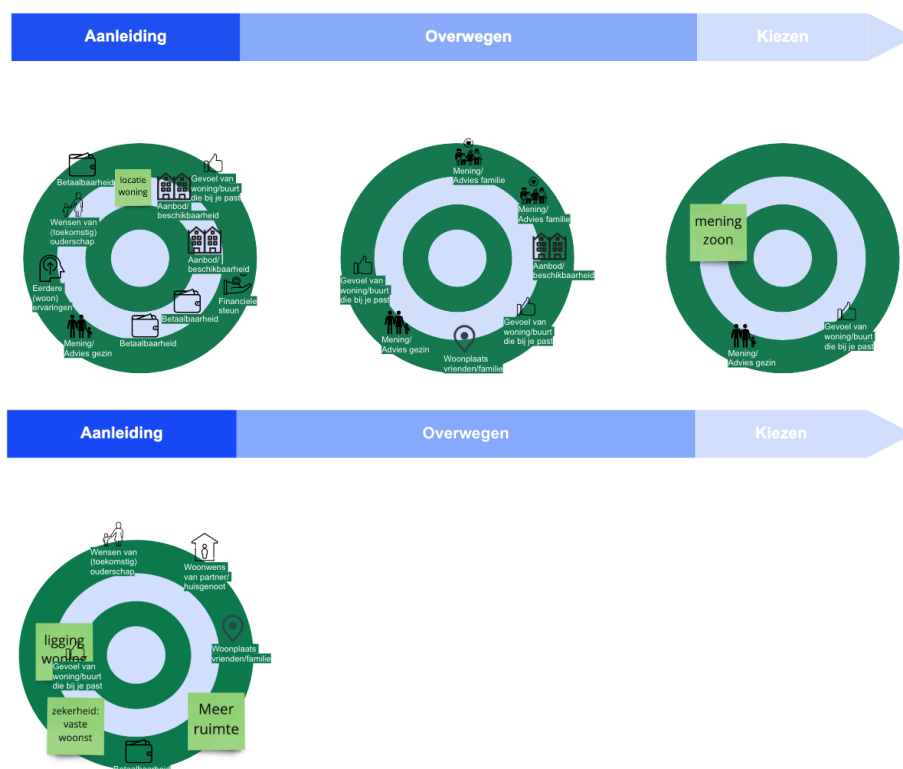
Aanleiding

Overwegen

Kiezen

Betaalbaarheid

locatie woning

Gevoel van woning/buurt die bij je past

Aanbod/ beschikbaarheid

Wensen van (toekomstig) ouderschap

Aanbod/ beschikbaarheid

Eerdere (woon) ervaringen

Financiele steun

Betaalbaarheid

Betaalbaarheid

Mening/ Advies gezin

Mening/ Advies familie

Mening/ Advies familie

Aanbod/ beschikbaarheid

Gevoel van woning/buurt die bij je past

Gevoel van woning/buurt die bij je past

Mening/ Advies gezin

Woonplaats vrienden/familie

mening zoon

Gevoel van woning/buurt die bij je past

Mening/ Advies gezin

Aanleiding

Overwegen

Kiezen

Wensen van (toekomstig) ouderschap

Woonwens van partner/ huisgenoot

ligging woning

Woonplaats vrienden/familie

Gevoel van woning/buurt die bij je past

zekerheid: vaste woonst

Meer ruimte

Betaalbaarheid